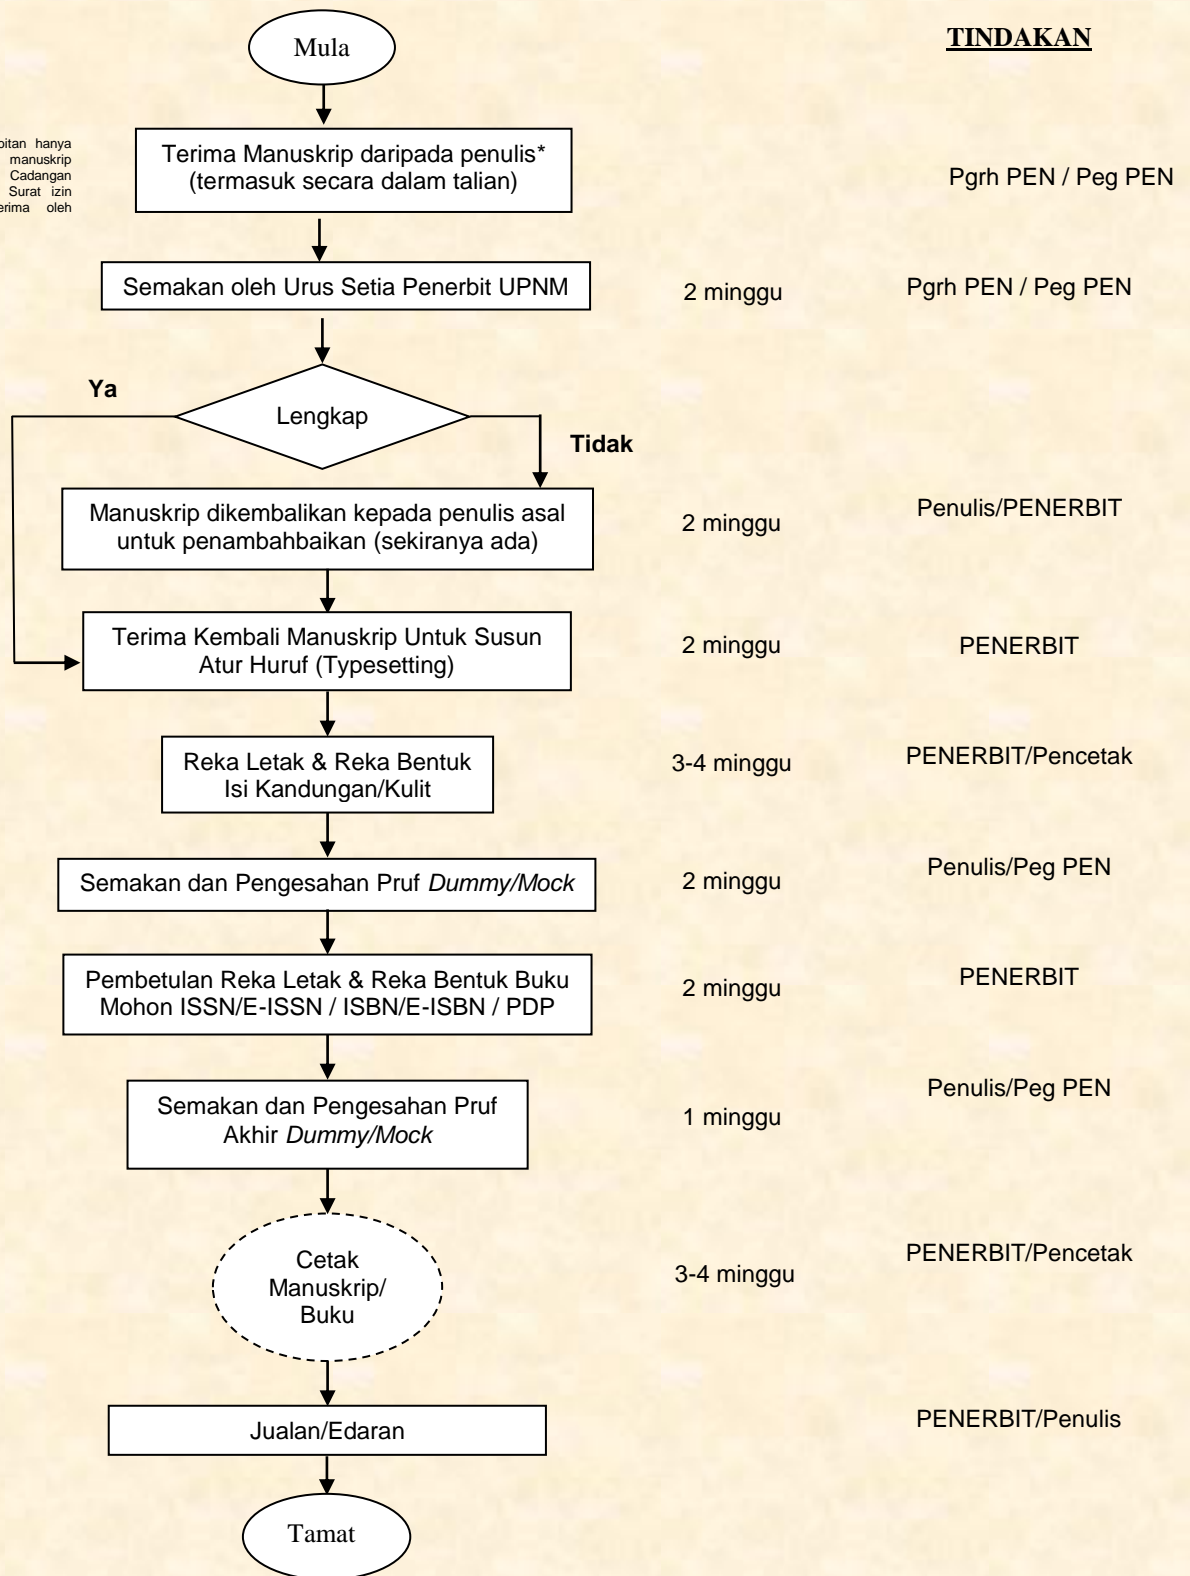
TINDAKAN

Mula

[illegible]bitan hanya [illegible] manuskrip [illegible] Cadangan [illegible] Surat izin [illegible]erima oleh

Terima Manuskrip daripada penulis* (termasuk secara dalam talian)

Pgrh PEN / Peg PEN

Semakan oleh Urus Setia Penerbit UPNM

2 minggu

Pgrh PEN / Peg PEN

Ya

Lengkap

Tidak

Manuskrip dikembalikan kepada penulis asal untuk penambahbaikan (sekiranya ada)

2 minggu

Penulis/PENERBIT

Terima Kembali Manuskrip Untuk Susun Atur Huruf (Typesetting)

2 minggu

PENERBIT

Reka Letak & Reka Bentuk Isi Kandungan/Kulit

3-4 minggu

PENERBIT/Pencetak

Semakan dan Pengesahan Pruf *Dummy/Mock*

2 minggu

Penulis/Peg PEN

Pembetulan Reka Letak & Reka Bentuk Buku Mohon ISSN/E-ISSN / ISBN/E-ISBN / PDP

2 minggu

PENERBIT

Semakan dan Pengesahan Pruf Akhir *Dummy/Mock*

1 minggu

Penulis/Peg PEN

Cetak Manuskrip/ Buku

3-4 minggu

PENERBIT/Pencetak

Jualan/Edaran

PENERBIT/Penulis

Tamat